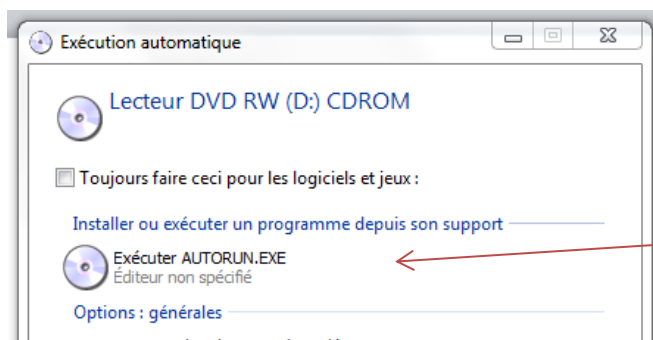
Exécution automatique

Lecteur DVD RW (D:) CDROM

Toujours faire ceci pour les logiciels et jeux :

Installer ou exécuter un programme depuis son support

Exécuter AUTORUN.EXE
Éditeur non spécifié

Options : générales